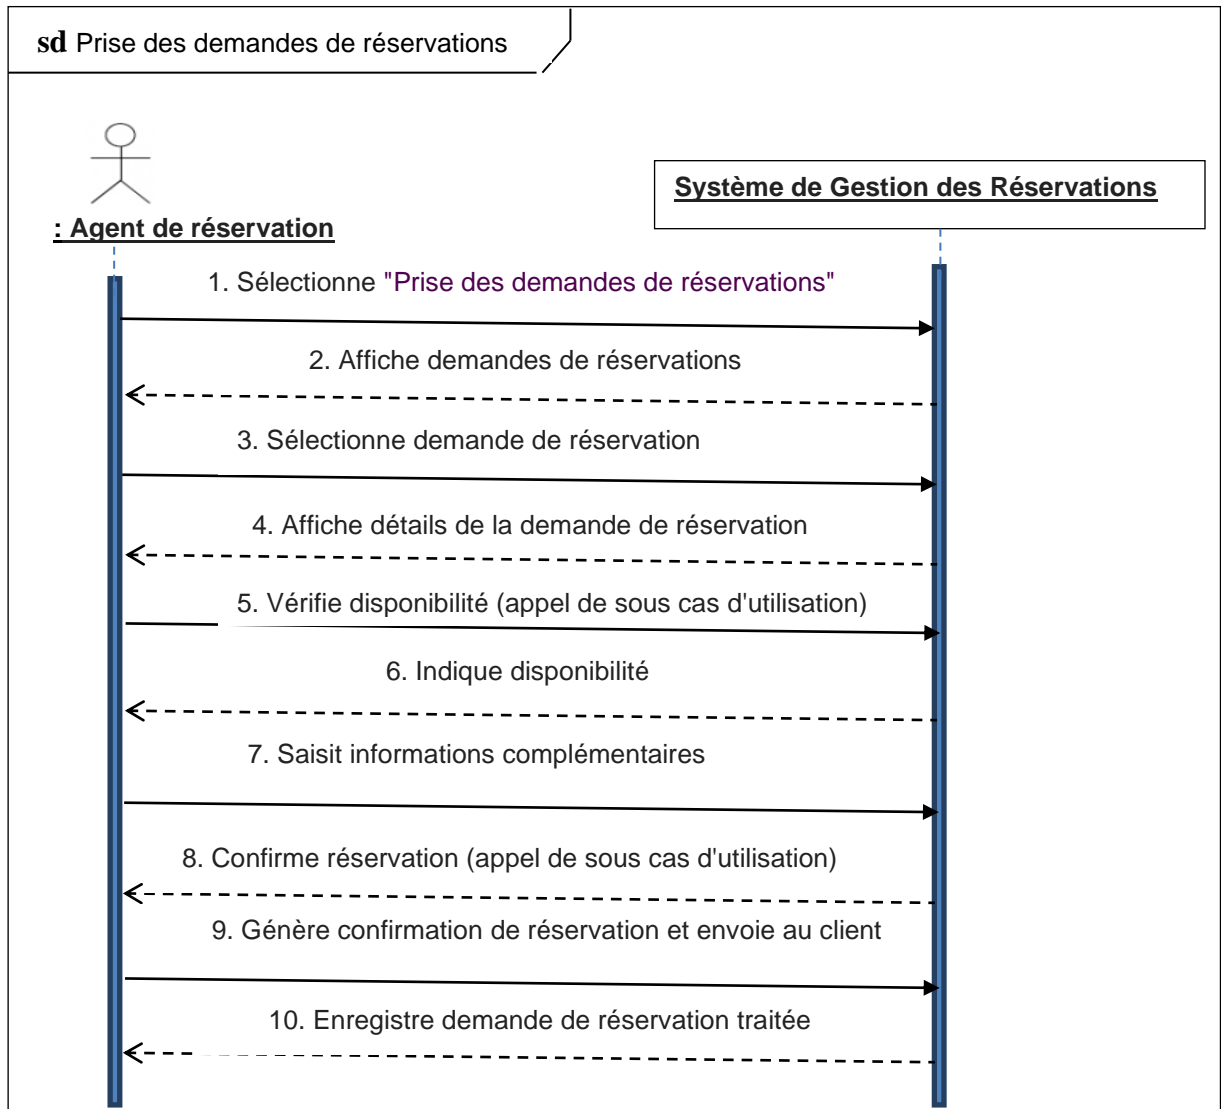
sd Prise des demandes de réservations

: Agent de réservation

Système de Gestion des Réservations

1. Sélectionne "Prise des demandes de réservations"

2. Affiche demandes de réservations

3. Sélectionne demande de réservation

4. Affiche détails de la demande de réservation

5. Vérifie disponibilité (appel de sous cas d'utilisation)

6. Indique disponibilité

7. Saisit informations complémentaires

8. Confirme réservation (appel de sous cas d'utilisation)

9. Génère confirmation de réservation et envoie au client

10. Enregistre demande de réservation traitée